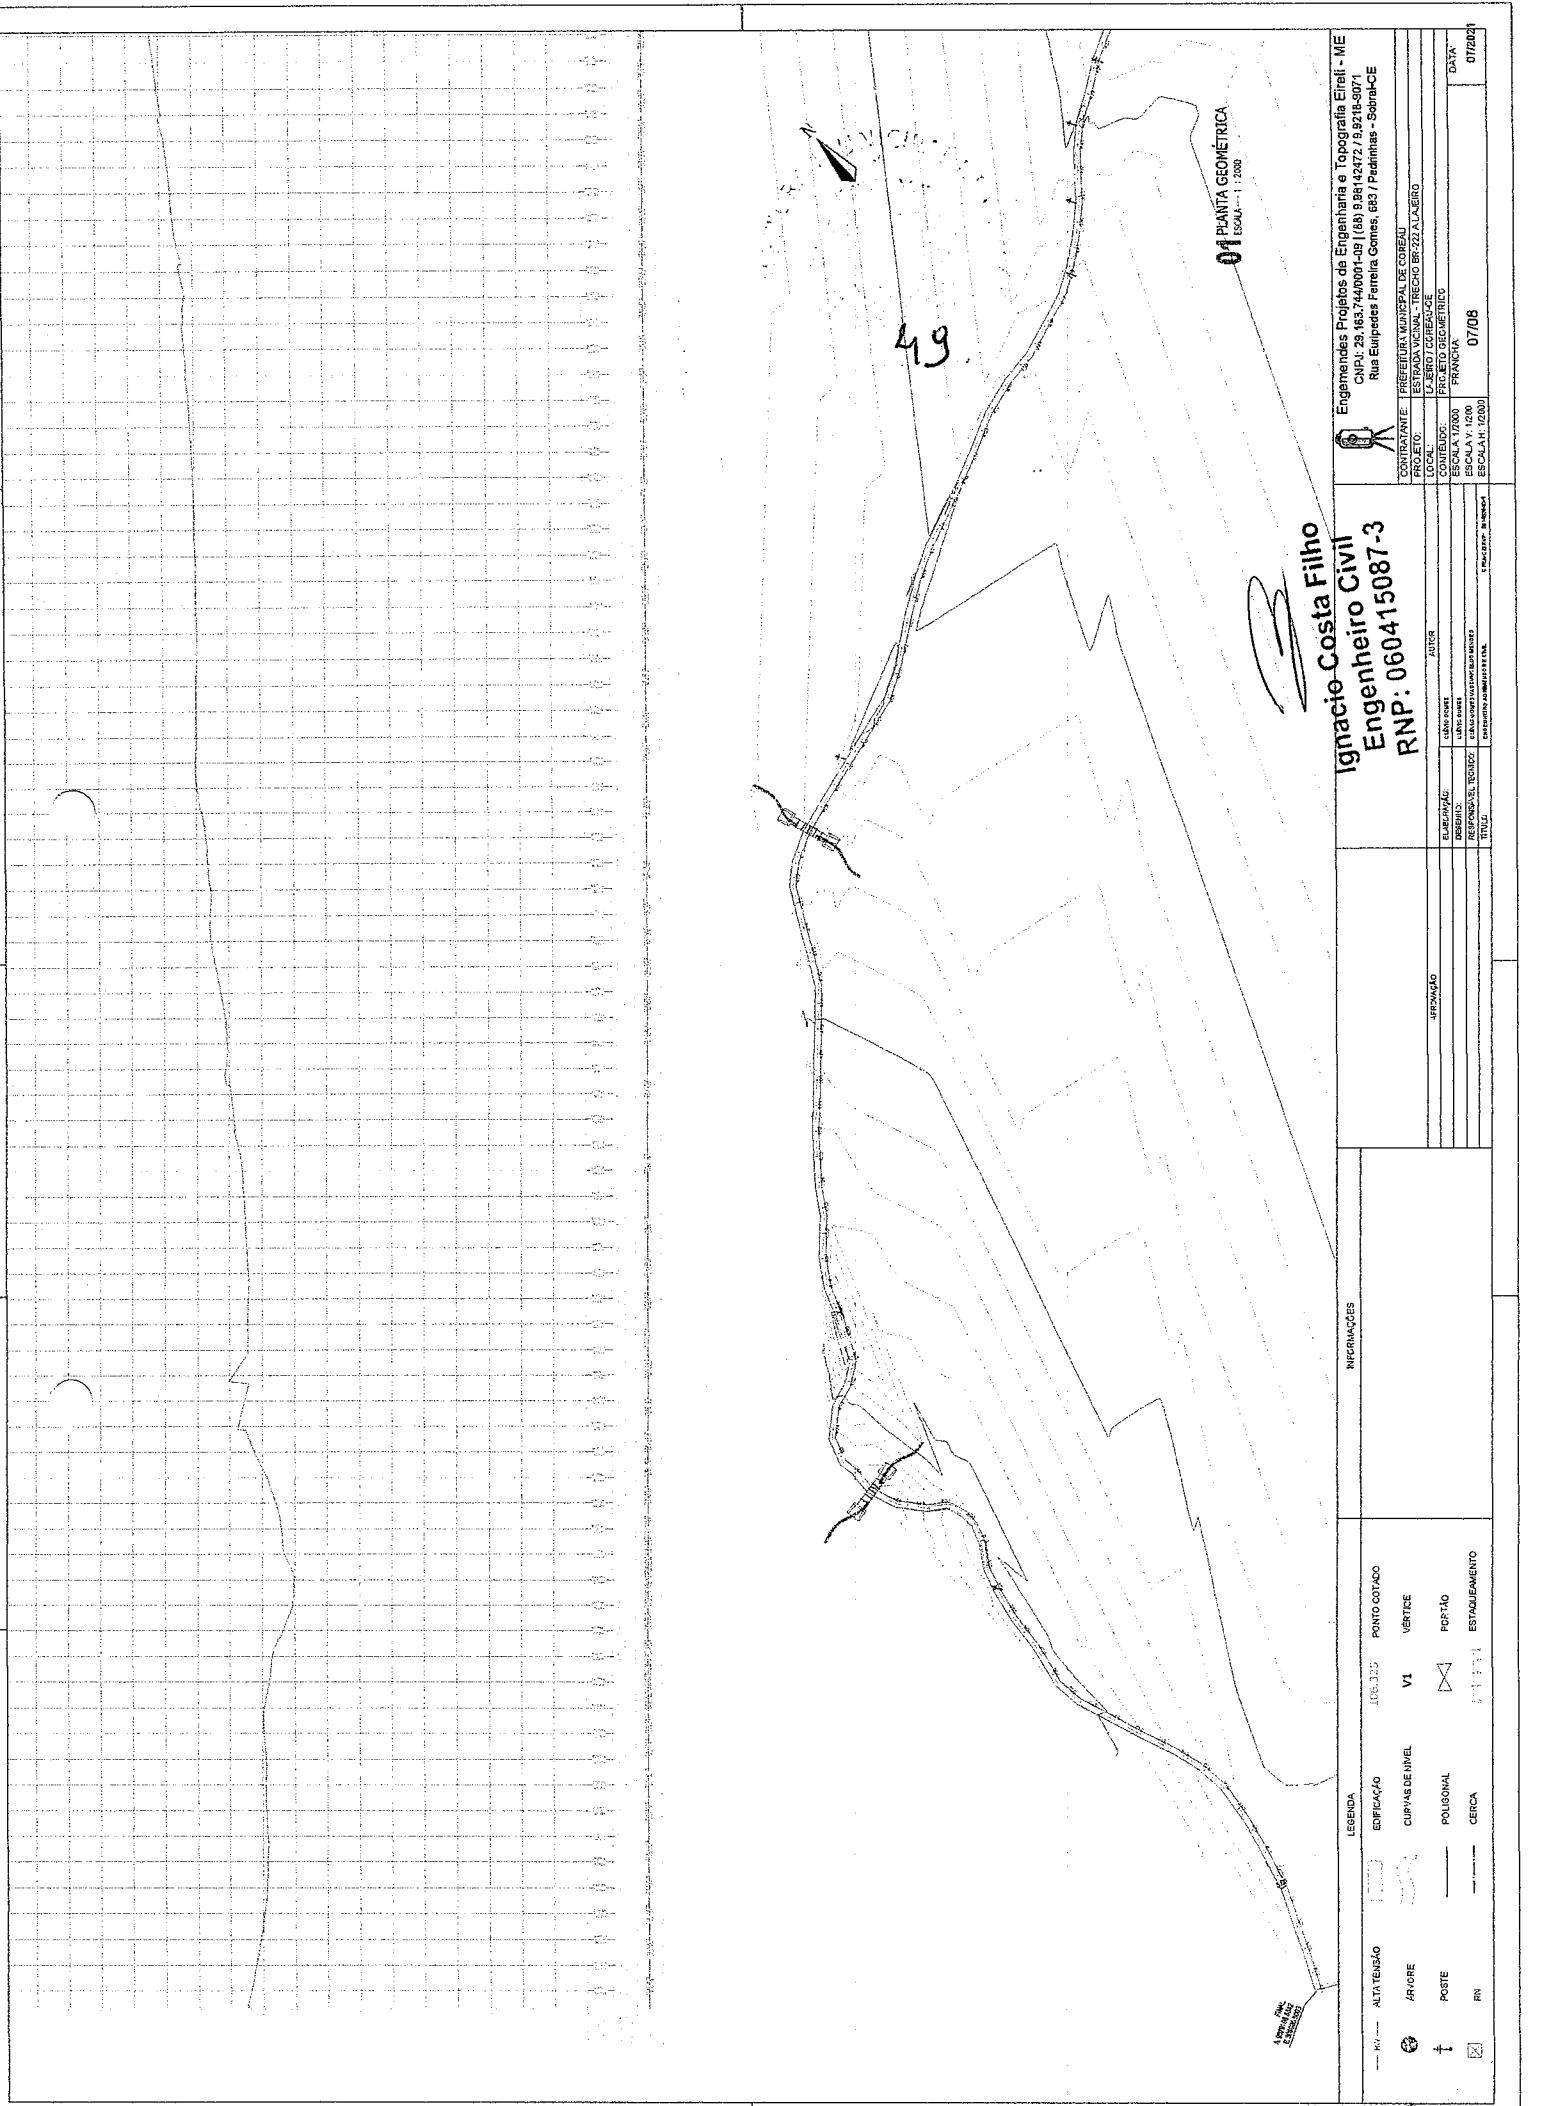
N

49

01 PLANTA GEOMÉTRICA
ESCALA - 1 : 2000

Engemendes Projetos de Engenharia e Topografia Eireli - ME
CNPJ: 29.163.744/0001-09 | (88) 9.98142472 / 9.9218-9071
Rua Eurípedes Ferreira Gomes, 683 / Pedrinhas - Sobral-CE

CONTRATANTE: PREFEITURA MUNICIPAL DE COREAÚ
PROJETO: ESTRADA VICINAL - TRECHO BR-222 A LAJEIRO
LOCAL: LAJEIRO / COREAÚ-CE
CONTEÚDO: PROJETO GEOMÉTRICO
ESCALA: 1/2000
ESCALA V: 1/200
ESCALA H: 1/2000
PRANCHA: 07/08
DATA: 07/2021

Ignacio Costa Filho
Engenheiro Civil
RNP: 060415087-3

AUTOR
ELABORAÇÃO:
DESENHO:
RESPONSÁVEL TÉCNICO:
TÍTULO:
APROVAÇÃO

INFORMAÇÕES

LEGENDA
ALTA TENSÃO
ÁRVORE
POSTE
RN
EDIFICAÇÃO
CURVAS DE NÍVEL
POLIGONAL
CERCA
106.325 PONTO COTADO
V1 VÉRTICE
PORTÃO
ESTAQUEAMENTO